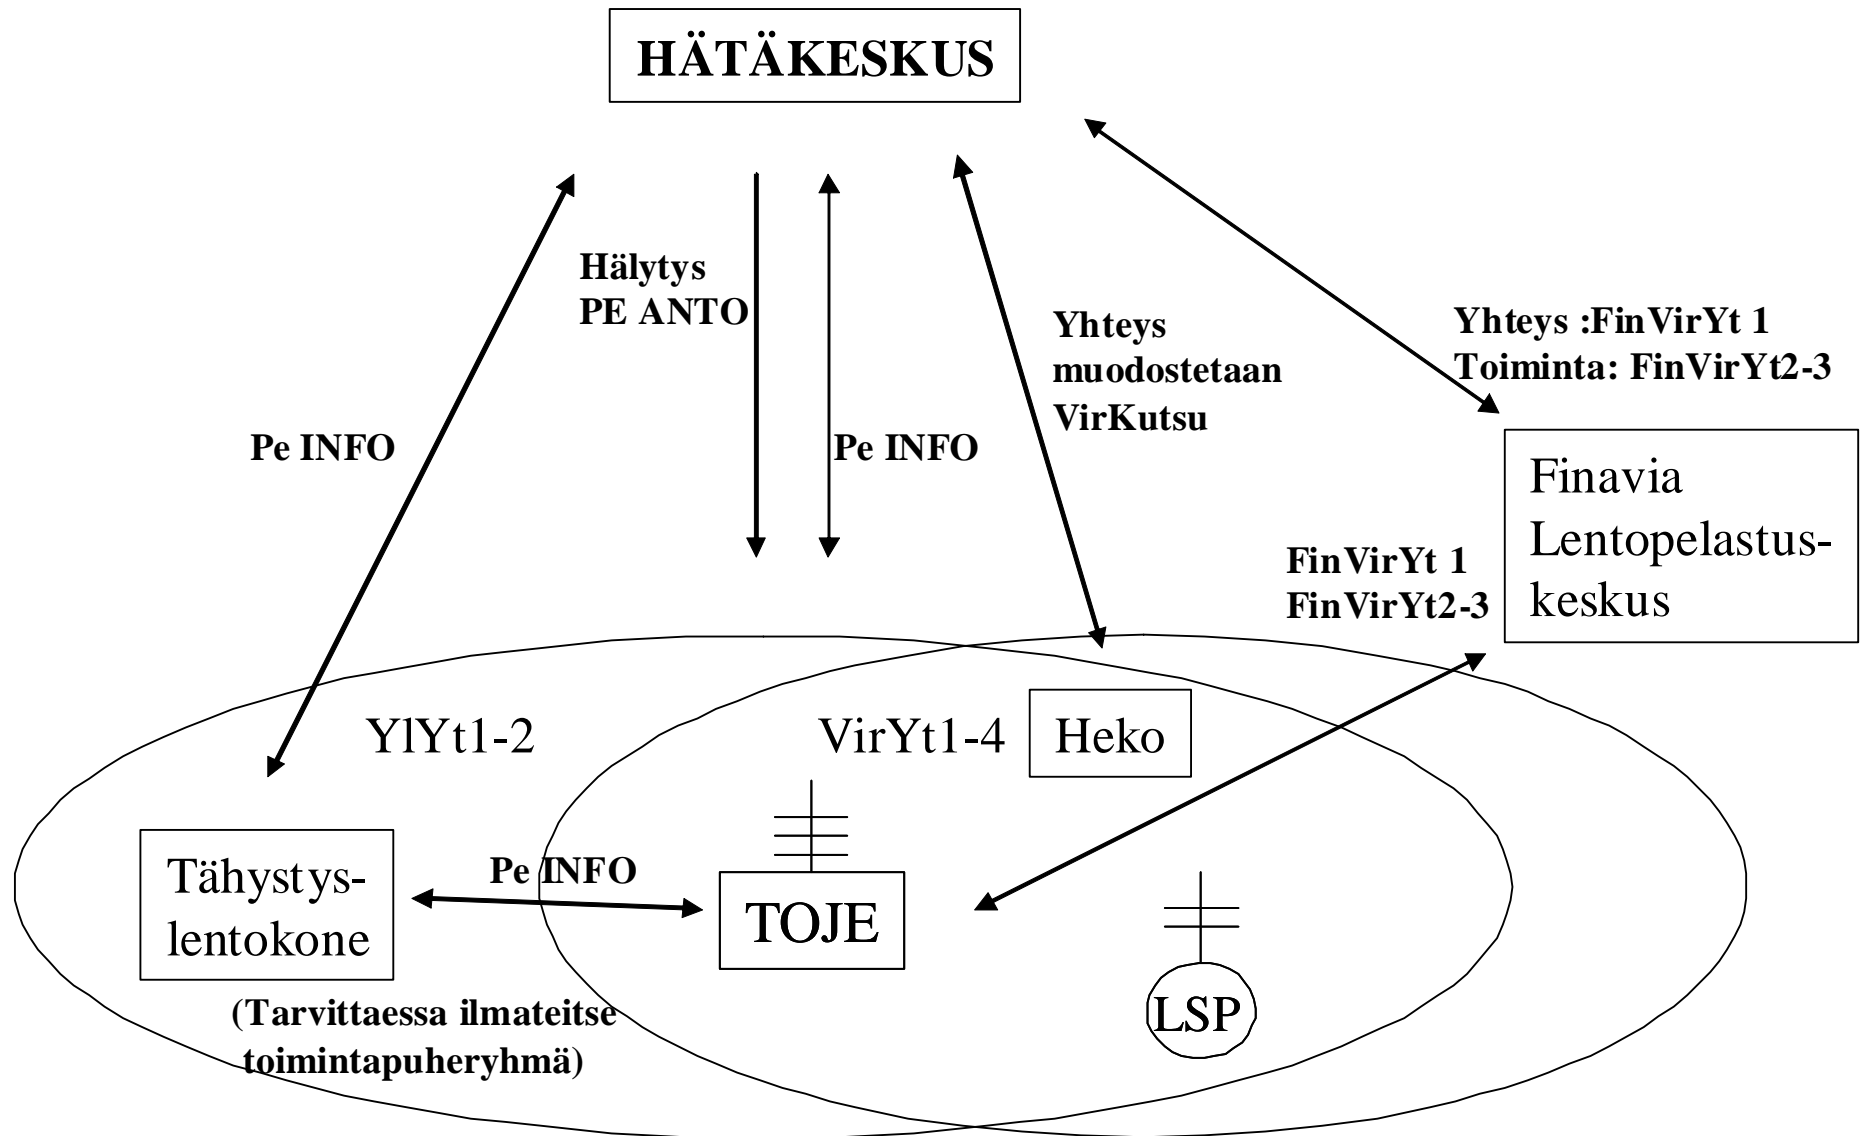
HÄTÄKESKUS

Hälytys
PE ANTO

Pe INFO

Pe INFO

Yhteys
muodostetaan
VirKutsu

Yhteys :FinVirYt 1
Toiminta: FinVirYt2-3

Finavia
Lentopelastuskeskus

FinVirYt 1
FinVirYt2-3

YlYt1-2

VirYt1-4

Heko

Tähystyslentokone

Pe INFO

TOJE

LSP

(Tarvittaessa ilmateitse toimintapuheryhmä)